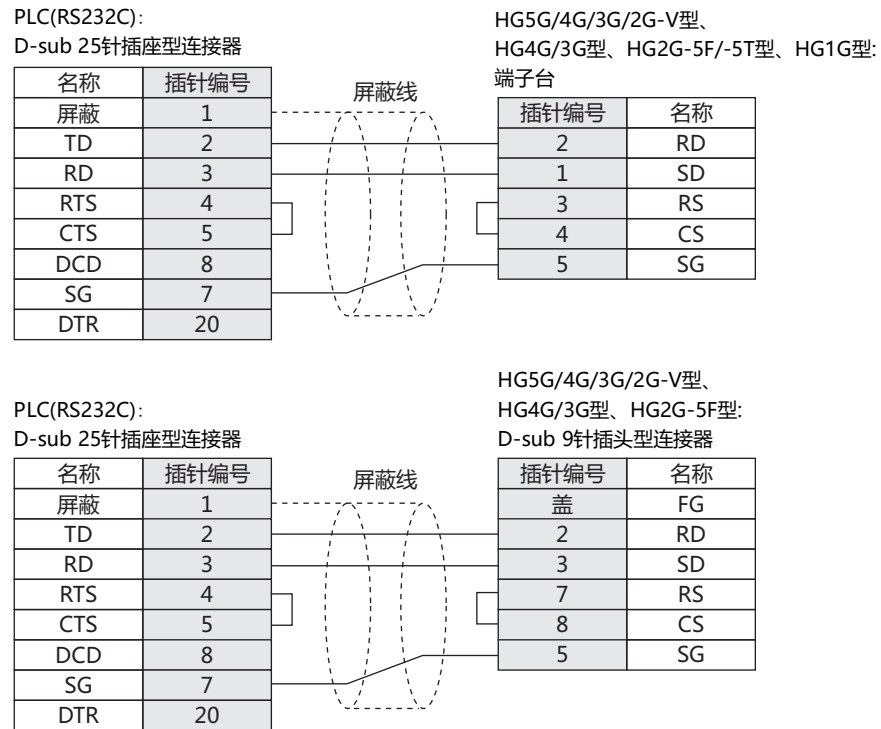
PLC(RS232C):
D-sub 25针插座型连接器

| 名称 | 插针编号 |
|---|---|
| 屏蔽 | 1 |
| TD | 2 |
| RD | 3 |
| RTS | 4 |
| CTS | 5 |
| DCD | 8 |
| SG | 7 |
| DTR | 20 |

屏蔽线

HG5G/4G/3G/2G-V型、
HG4G/3G型、HG2G-5F/-5T型、HG1G型:
端子台

| 插针编号 | 名称 |
|---|---|
| 2 | RD |
| 1 | SD |
| 3 | RS |
| 4 | CS |
| 5 | SG |

PLC(RS232C):
D-sub 25针插座型连接器

| 名称 | 插针编号 |
|---|---|
| 屏蔽 | 1 |
| TD | 2 |
| RD | 3 |
| RTS | 4 |
| CTS | 5 |
| DCD | 8 |
| SG | 7 |
| DTR | 20 |

屏蔽线

HG5G/4G/3G/2G-V型、
HG4G/3G型、HG2G-5F型:
D-sub 9针插头型连接器

| 插针编号 | 名称 |
|---|---|
| 盖 | FG |
| 2 | RD |
| 3 | SD |
| 7 | RS |
| 8 | CS |
| 5 | SG |